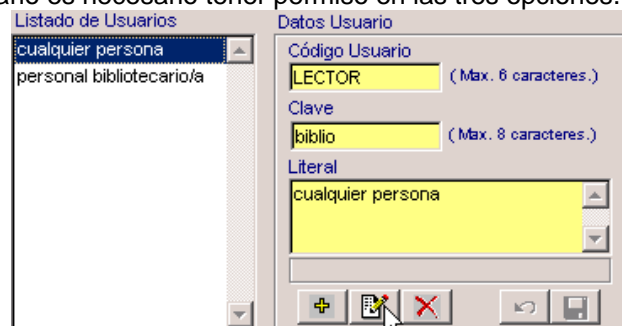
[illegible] es necesario tener permiso en las tres opciones.

Listado de Usuarios
cualquier persona
personal bibliotecario/a

Datos Usuario
Código Usuario
LECTOR
( Max. 6 caracteres.)
Clave
biblio
( Max. 8 caracteres.)
Literal
cualquier persona